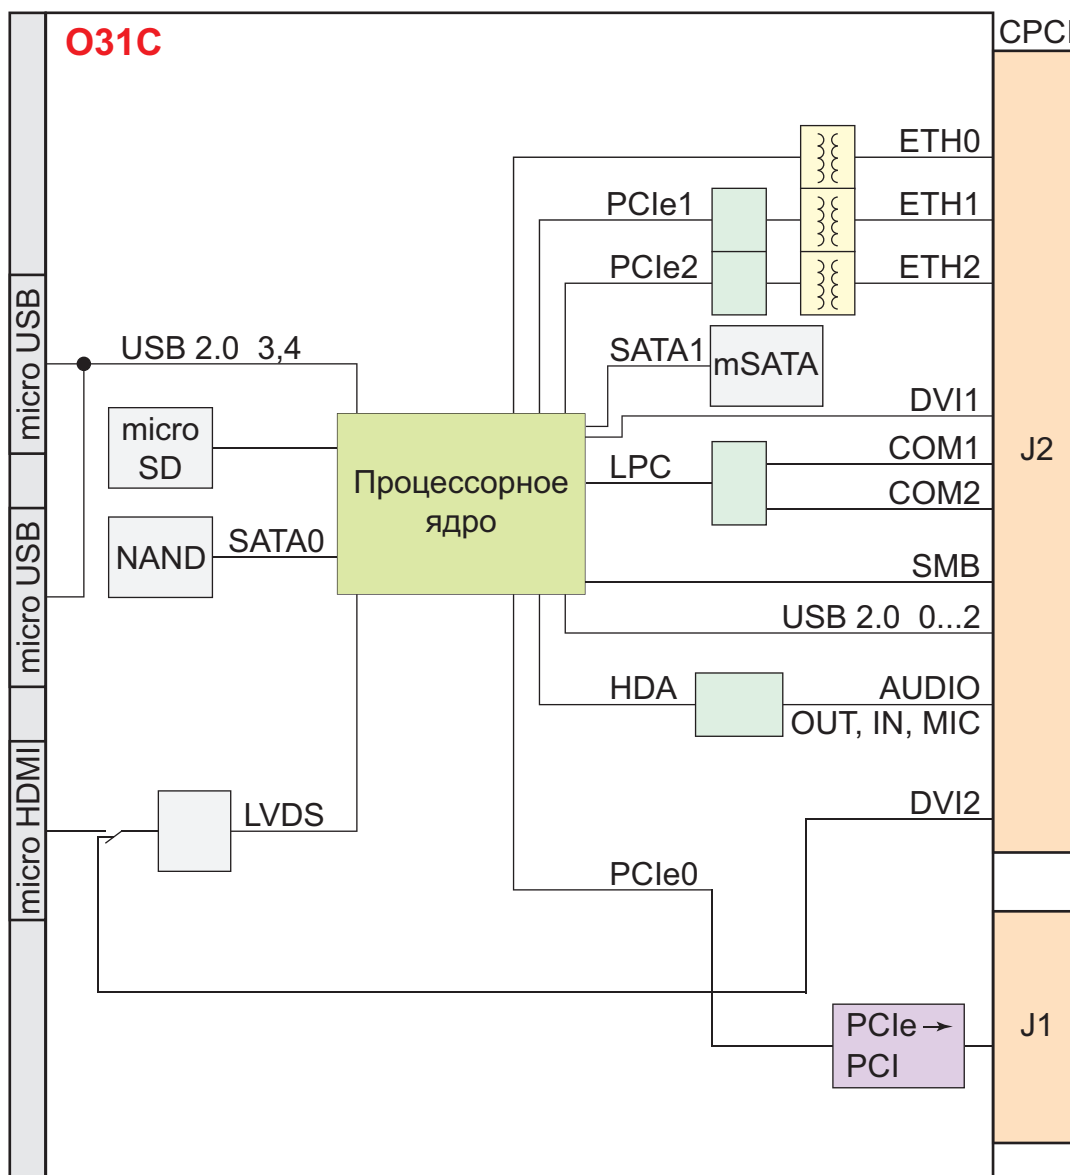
O31C

CPCI

micro USB

micro USB

micro HDMI

USB 2.0 3,4

micro SD

NAND

SATA0

Процессорное ядро

ETH0

PCIe1

ETH1

PCIe2

ETH2

SATA1

mSATA

DVI1

LPC

COM1

COM2

J2

SMB

USB 2.0 0...2

HDA

AUDIO OUT, IN, MIC

LVDS

DVI2

PCIe0

PCIe → PCI

J1